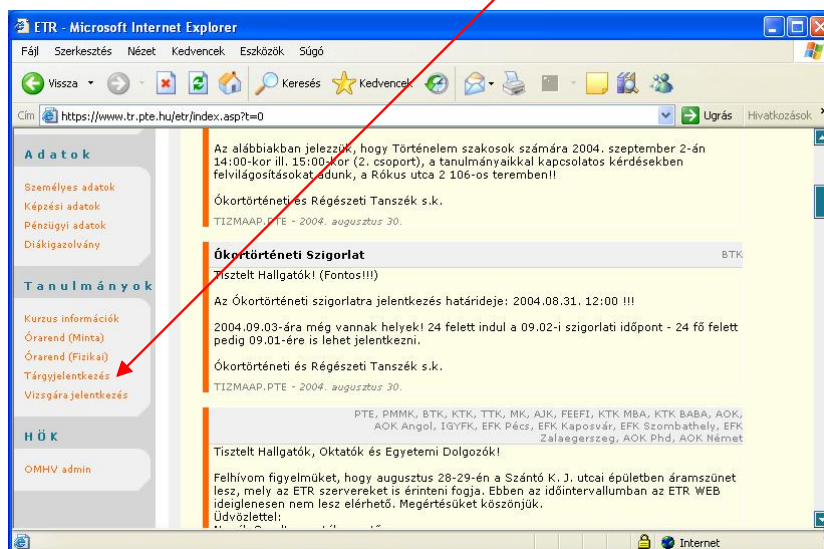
ETR - Microsoft Internet Explorer

Fájl Szerkesztés Nézet Kedvencek Eszközök Súgó

Vissza Keresés Kedvencek

Cím https://www.tr.pte.hu/etr/index.asp?t=0 Ugrás Hivatkozások

Adatok

Személyes adatok
Képzési adatok
Pénzügyi adatok
Diákigazolvány

Tanulmányok

Kurzus információk
Órarend (Minta)
Órarend (Fizikai)
Tárgyjelentkezés
Vizsgára jelentkezés

HÖK

OMHV admin

Az alábbiakban jelezzük, hogy Történelem szakosok számára 2004. szeptember 2-án 14:00-kor ill. 15:00-kor (2. csoport), a tanulmányaikkal kapcsolatos kérdésekben felvilágosításokat adunk, a Rókus utca 2 106-os teremben!!

Ókortörténeti és Régészeti Tanszék s.k.

TIZMAAP.PTE - 2004. augusztus 30.

Ókortörténeti Szigorlat BTK

Tisztelt Hallgatók! (Fontos!!!)

Az Ókortörténeti szigorlatra jelentkezés határideje: 2004.08.31. 12.00 !!!

2004.09.03-ára még vannak helyek! 24 felett indul a 09.02-i szigorlati időpont - 24 fő felett pedig 09.01-ére is lehet jelentkezni.

Ókortörténeti és Régészeti Tanszék s.k.

TIZMAAP.PTE - 2004. augusztus 30.

PTE, PMMK, BTK, KTK, TTK, MK, AJK, FEEFI, KTK MBA, KTK BABA, AOK, AOK Angol, IGYFK, EFK Pécs, EFK Kaposvár, EFK Szombathely, EFK Zalaegerszeg, AOK Phd, AOK Német

Tisztelt Hallgatók, Oktatók és Egyetemi Dolgozók!

Felhívom figyelmüket, hogy augusztus 28-29-én a Szántó K. J. utcai épületben áramszünet lesz, mely az ETR szervereket is érinteni fogja. Ebben az időintervallumban az ETR WEB ideiglenesen nem lesz elérhető. Megértésüket köszönjük.
Üdvözlettel:
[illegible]

Internet